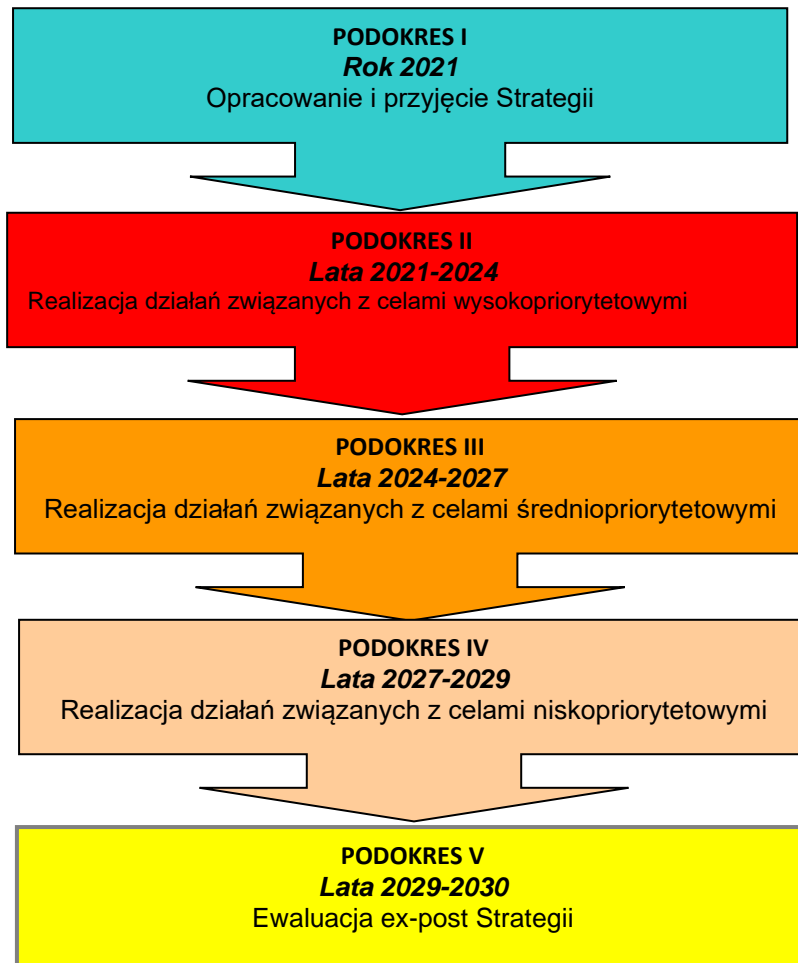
PODOKRES I
Rok 2021
Opracowanie i przyjęcie Strategii

PODOKRES II
Lata 2021-2024
Realizacja działań związanych z celami wysokopriorytetowymi

PODOKRES III
Lata 2024-2027
Realizacja działań związanych z celami średniopriorytetowymi

PODOKRES IV
Lata 2027-2029
Realizacja działań związanych z celami niskopriorytetowymi

PODOKRES V
Lata 2029-2030
Ewaluacja ex-post Strategii